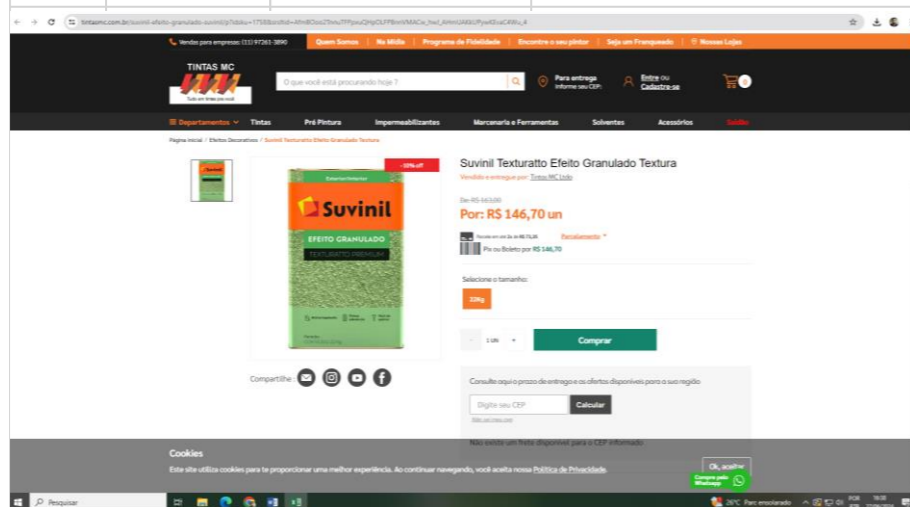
tintasmc.com.br/suvinil-efeito-granulado-suvinil/p?idsku=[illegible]

Vendas para empresas: (11) 97261-3890 | Quem Somos | Na Mídia | Programa de Fidelidade | Encontre o seu pintor | Seja um Franqueado | Nossas Lojas

TINTAS MC
Tudo em tintas pra você

O que você está procurando hoje ?

Para entrega
Informe seu CEP

Entre ou Cadastre-se

0

Departamentos | Tintas | Pré Pintura | Impermeabilizantes | Marcenaria e Ferramentas | Solventes | Acessórios | Saldão

Página Inicial / Efeitos Decorativos / Suvinil Texturatto Efeito Granulado Textura

-10% off

Suvinil
EFEITO GRANULADO
TEXTURATTO PREMIUM

Suvinil Texturatto Efeito Granulado Textura

Vendido e entregue por: Tintas MC Loja

De: R$ 163,00
Por: R$ 146,70 un

Parcelamento

Pix ou Boleto por R$ 146,70

Selecione o tamanho:

22Kg

- 1 UN +

Comprar

Compartilhe:

Consulte aqui o prazo de entrega e as ofertas disponíveis para a sua região

Digite seu CEP

Calcular

Não existe um frete disponível para o CEP informado

Cookies
Este site utiliza cookies para te proporcionar uma melhor experiência. Ao continuar navegando, você aceita nossa Política de Privacidade.

Ok, aceitar

Compre pelo WhatsApp

Pesquisar

26°C Parc ensolarado